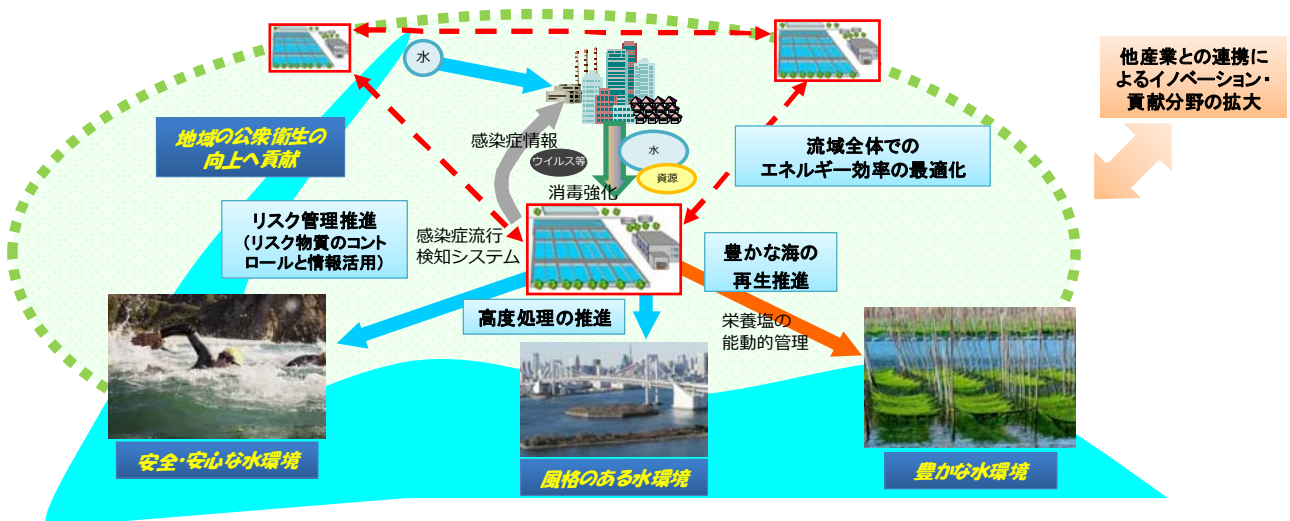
水

他産業との連携によるイノベーション・貢献分野の拡大

地域の公衆衛生の向上へ貢献

感染症情報

ウイルス等

水

資源

消毒強化

流域全体でのエネルギー効率の最適化

リスク管理推進
（リスク物質のコントロールと情報活用）

感染症流行検知システム

豊かな海の再生推進

高度処理の推進

栄養塩の能動的管理

安全･安心な水環境

風格のある水環境

豊かな水環境